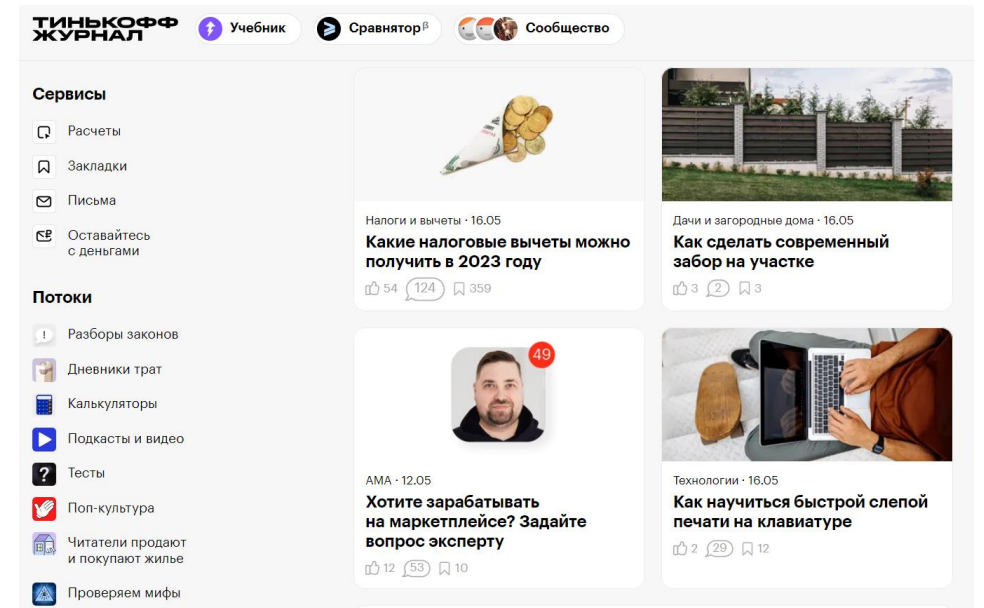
ТИНЬКОФФ ЖУРНАЛ

Учебник

Сравнятор$^{\beta}$

Сообщество

Сервисы

Расчеты

Закладки

Письма

Оставайтесь с деньгами

Потоки

Разборы законов

Дневники трат

Калькуляторы

Подкасты и видео

Тесты

Поп-культура

Читатели продают и покупают жилье

Проверяем мифы

Налоги и вычеты · 16.05

Какие налоговые вычеты можно получить в 2023 году

54 124 359

Дачи и загородные дома · 16.05

Как сделать современный забор на участке

3 2 3

49

AMA · 12.05

Хотите зарабатывать на маркетплейсе? Задайте вопрос эксперту

12 53 10

Технологии · 16.05

Как научиться быстрой слепой печати на клавиатуре

2 29 12